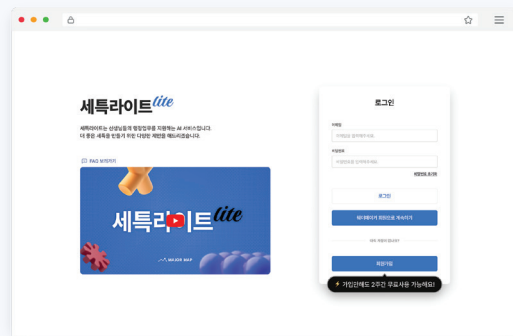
세특라이트lite

세특라이트는 선생님들의 행정업무를 지원하는 AI 서비스입니다.
더 좋은 세특을 만들기 위한 다양한 개발을 해드리겠습니다.

FAQ 보러가기

세특라이트lite

MAJOR MAP

로그인

이메일

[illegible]

비밀번호

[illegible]

비밀번호 찾기

로그인

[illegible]

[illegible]

회원가입

⚡ 가입만해도 2주간 무료사용 가능해요!